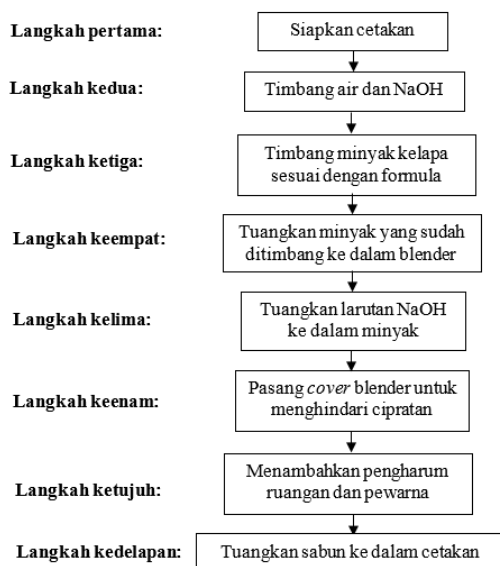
Langkah pertama: Siapkan cetakan

Langkah kedua: Timbang air dan NaOH

Langkah ketiga: Timbang minyak kelapa sesuai dengan formula

Langkah keempat: Tuangkan minyak yang sudah ditimbang ke dalam blender

Langkah kelima: Tuangkan larutan NaOH ke dalam minyak

Langkah keenam: Pasang *cover* blender untuk menghindari cipratan

Langkah ketujuh: Menambahkan pengharum ruangan dan pewarna

Langkah kedelapan: Tuangkan sabun ke dalam cetakan